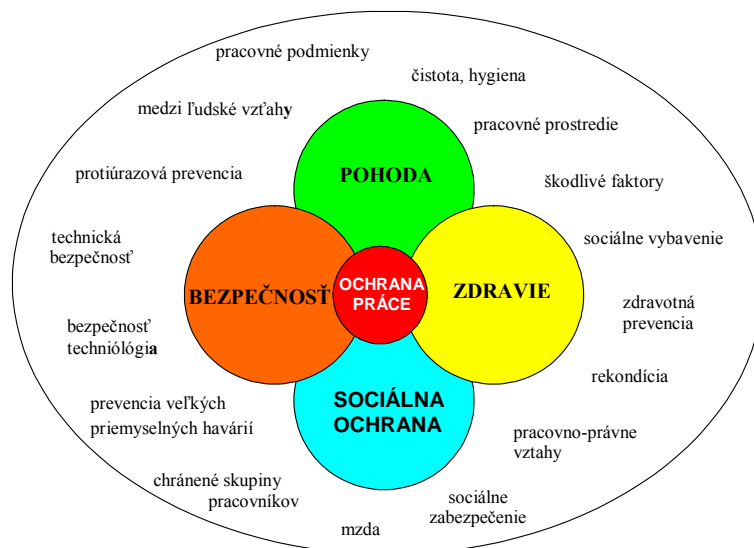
pracovné podmienky

čistota, hygiena

medzi ľudské vzťahy

pracovné prostredie

protiúrazová prevencia

POHODA

škodlivé faktory

technická bezpečnosť

sociálne vybavenie

BEZPEČNOSŤ

OCHRANA PRÁCE

ZDRAVIE

zdravotná prevencia

bezpečnosť techniológia

rekondícia

prevencia veľkých priemyselných havárií

SOCIÁLNA OCHRANA

pracovno-právne vzťahy

chránené skupiny pracovníkov

sociálne zabezpečenie

mzda